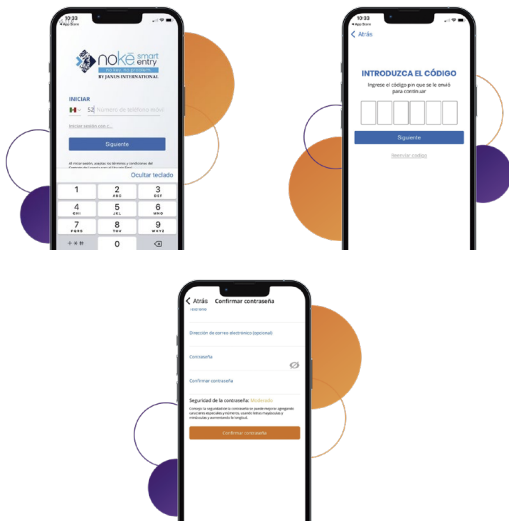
10:33
App Store

nokē smart entry
BY JANUS INTERNATIONAL

INICIAR

52 Número de teléfono móvil

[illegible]

Siguiente

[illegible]

Ocultar teclado

| 1 | 2 ABC | 3 DEF |
|---|---|---|
| 4 GHI | 5 JKL | 6 MNO |
| 7 PQRS | 8 TUV | 9 WXYZ |
| + * # | 0 | ⌫ |

10:33
App Store

Atrás

INTRODUZCA EL CÓDIGO

Ingrese el código pin que se le envió para continuar

Siguiente

Reenviar código

Atrás Confirmar contraseña

Dirección de correo electrónico (opcional)

Contraseña

Confirmar contraseña

Seguridad de la contraseña: Moderado

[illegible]

Confirmar contraseña